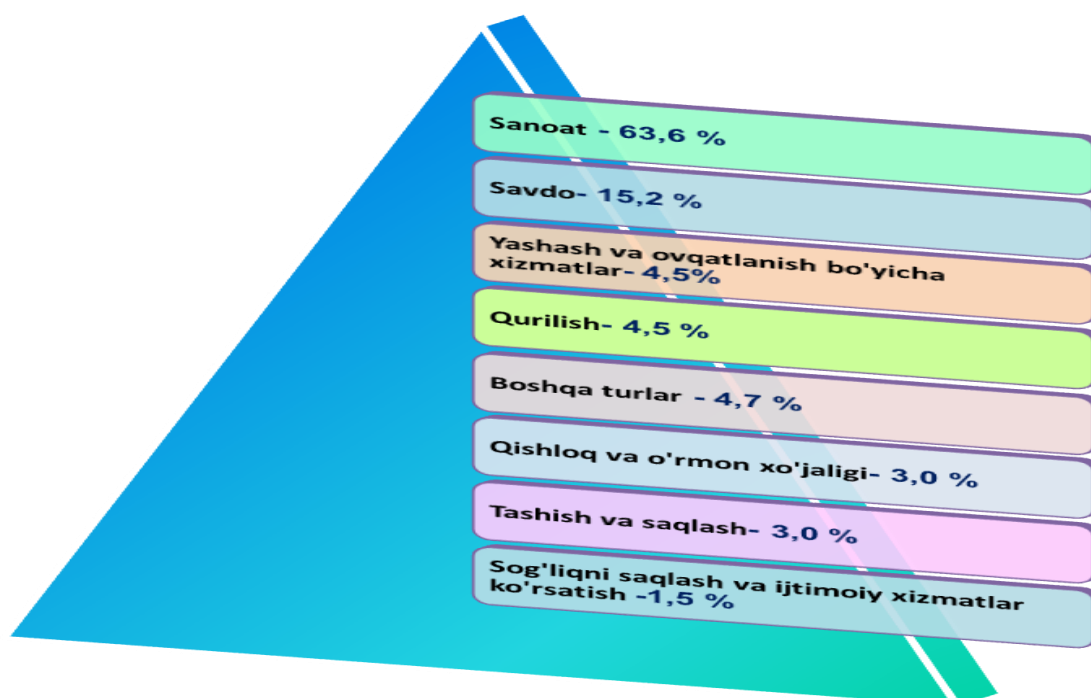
Sanoat - 63,6 %

Savdo- 15,2 %

Yashash va ovqatlanish bo'yicha xizmatlar- 4,5%

Qurilish- 4,5 %

Boshqa turlar - 4,7 %

Qishloq va o'rmon xo'jaligi- 3,0 %

Tashish va saqlash- 3,0 %

Sog'liqni saqlash va ijtimoiy xizmatlar ko'rsatish -1,5 %